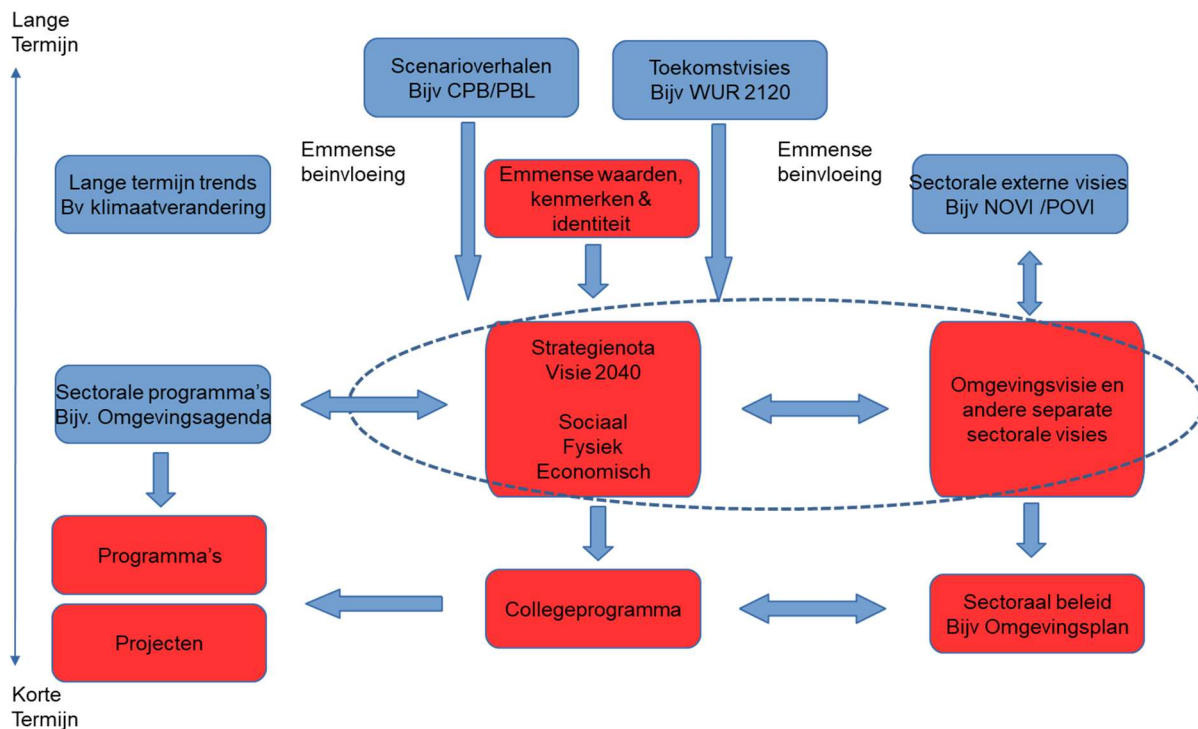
Lange Termijn

Scenarioverhalen Bijv CPB/PBL

Toekomstvisies Bijv WUR 2120

Emmense beinvloeing

Emmense beinvloeing

Lange termijn trends Bv klimaatverandering

Emmense waarden, kenmerken & identiteit

Sectorale externe visies Bijv NOVI /POVI

Sectorale programma's Bijv. Omgevingsagenda

Strategienota Visie 2040

Sociaal
Fysiek
Economisch

Omgevingsvisie en andere separate sectorale visies

Programma's

Projecten

Collegeprogramma

Sectoraal beleid Bijv Omgevingsplan

Korte Termijn